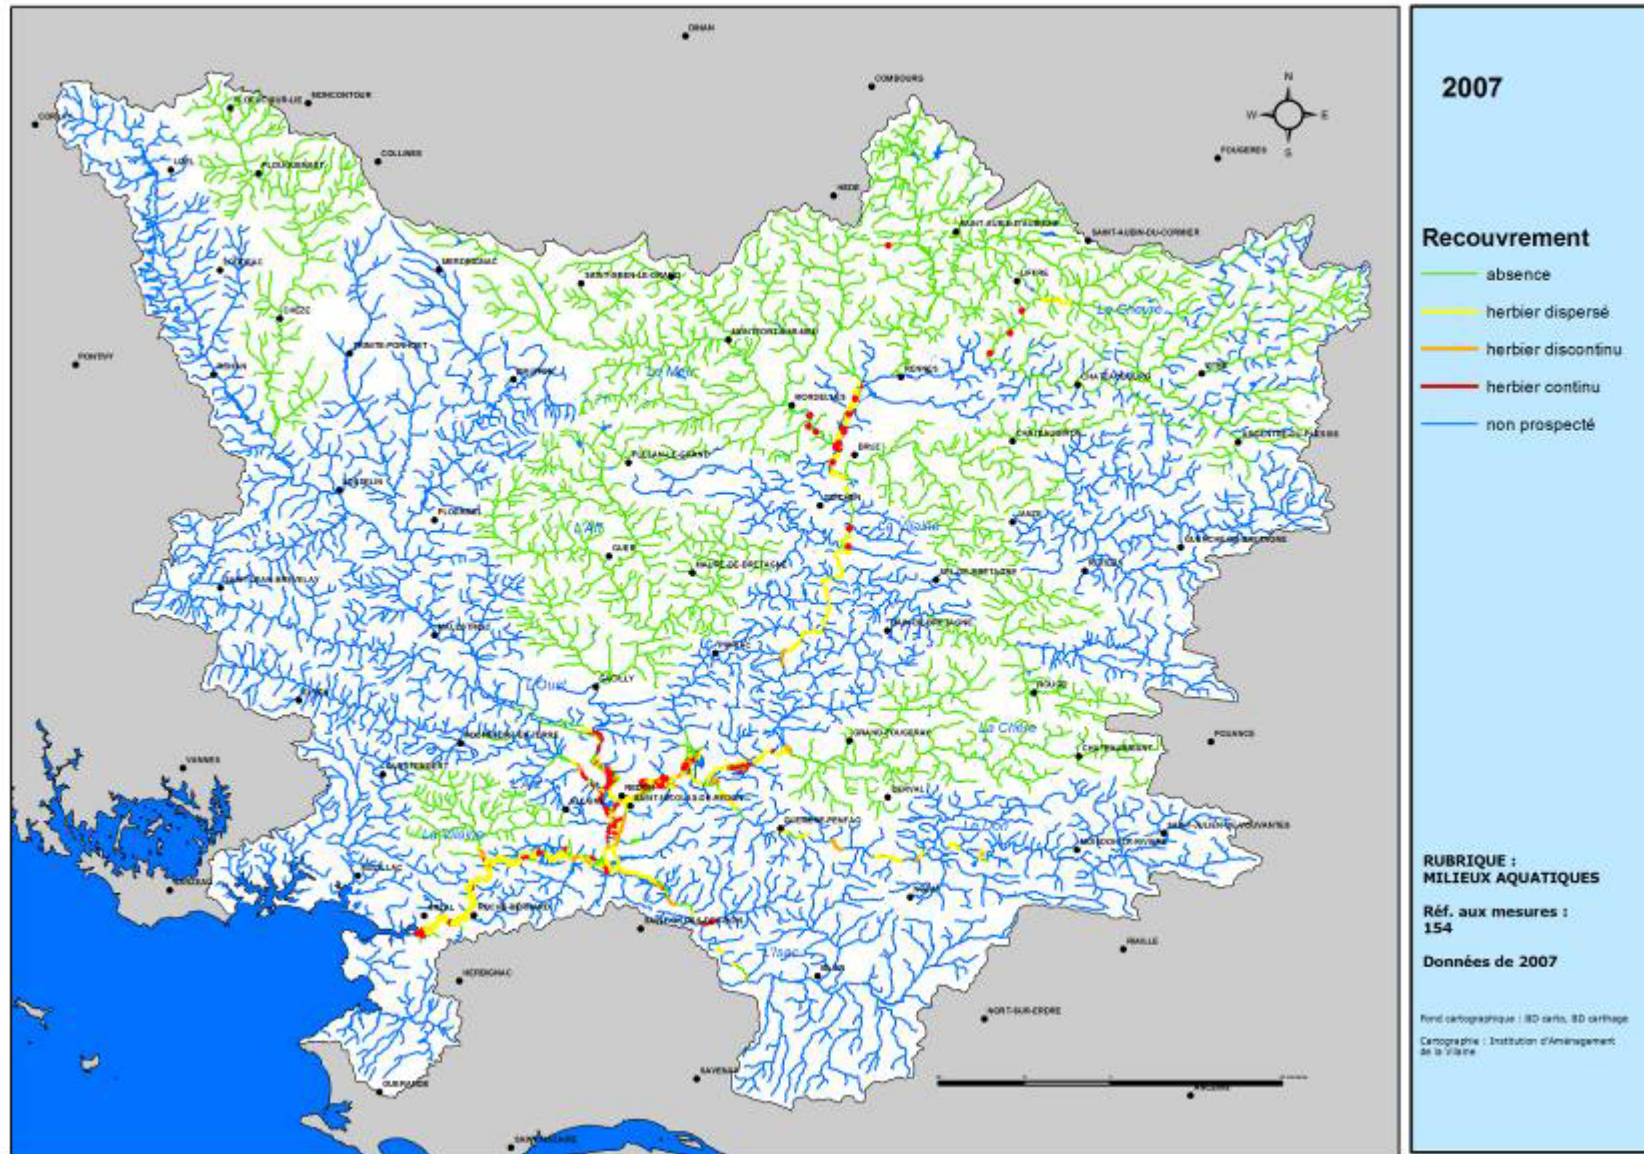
DINAN
COMBOURG
FOUGERES
N
W E
S
SAINT-AUBIN-DU-CORMIER
COLLINEE
LOUDEAC
PONTIVY
MONTFORT-SUR-MEU
RENNES
La Vilaine
Le Meu
La Chère
L'Oust
L'Aff
La Seiche
CHATEAUBRIANT
REDON
SAINT-NICOLAS-DE-REDON
GUER
VANNES
MAURE-DE-BRETAGNE
BAIN-DE-BRETAGNE
GRAND-FOUGERAY
DERVAL
POUANCE
GUERANDE
SAVENAY
NORT-SUR-ERDRE
SAINT-NAZAIRE
ANCENIS
L'Isac
La Vilaine
JANZE
VITRE
LA GUERCHE-DE-BRETAGNE
MALESTROIT
PLOERMEL
JOSSELIN
ROHAN
MUZILLAC
HERBIGNAC
PONTCHATEAU
BLAIN
NOZAY

2007

Recouvrement
absence
herbier dispersé
herbier discontinu
herbier continu
non prospecté

RUBRIQUE : MILIEUX AQUATIQUES

Réf. aux mesures : 154

Données de 2007

Fond cartographique : BD carto, BD carthage

Cartographie : Institution d'Aménagement de la Vilaine